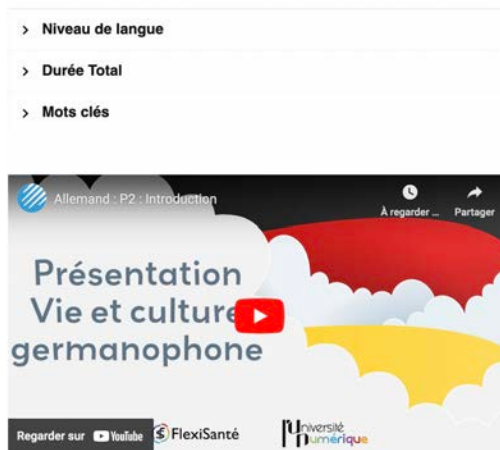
> Niveau de langue

> Durée Total

> Mots clés

Allemand : P2 : Introduction

À regarder ...

Partager

Présentation Vie et culture germanophone

Regarder sur YouTube

FlexiSanté

Université Numérique